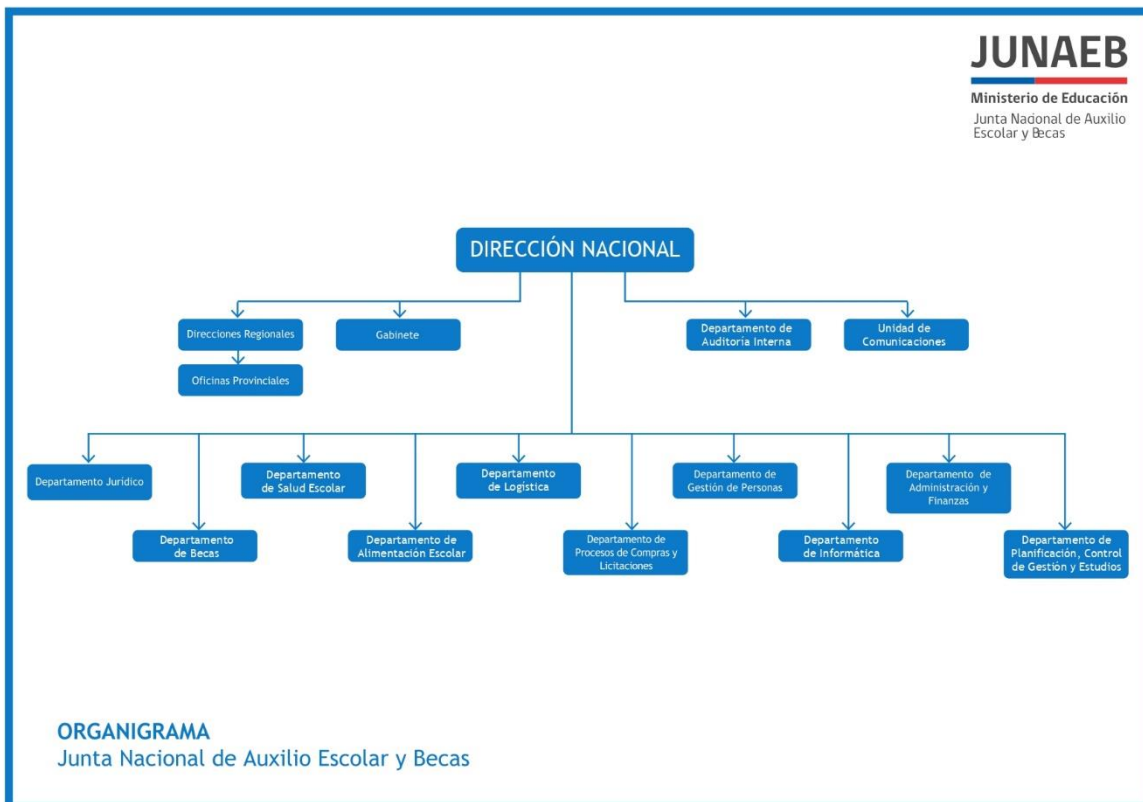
JUNAEB
Ministerio de Educación
Junta Nacional de Auxilio Escolar y Becas

DIRECCIÓN NACIONAL

Direcciones Regionales

Oficinas Provinciales

Gabinete

Departamento de Auditoria Interna

Unidad de Comunicaciones

Departamento Jurídico

Departamento de Becas

Departamento de Salud Escolar

Departamento de Alimentación Escolar

Departamento de Logística

Departamento de Procesos de Compras y Licitaciones

Departamento de Gestión de Personas

Departamento de Informática

Departamento de Administración y Finanzas

Departamento de Planificación, Control de Gestión y Estudios

ORGANIGRAMA
Junta Nacional de Auxilio Escolar y Becas